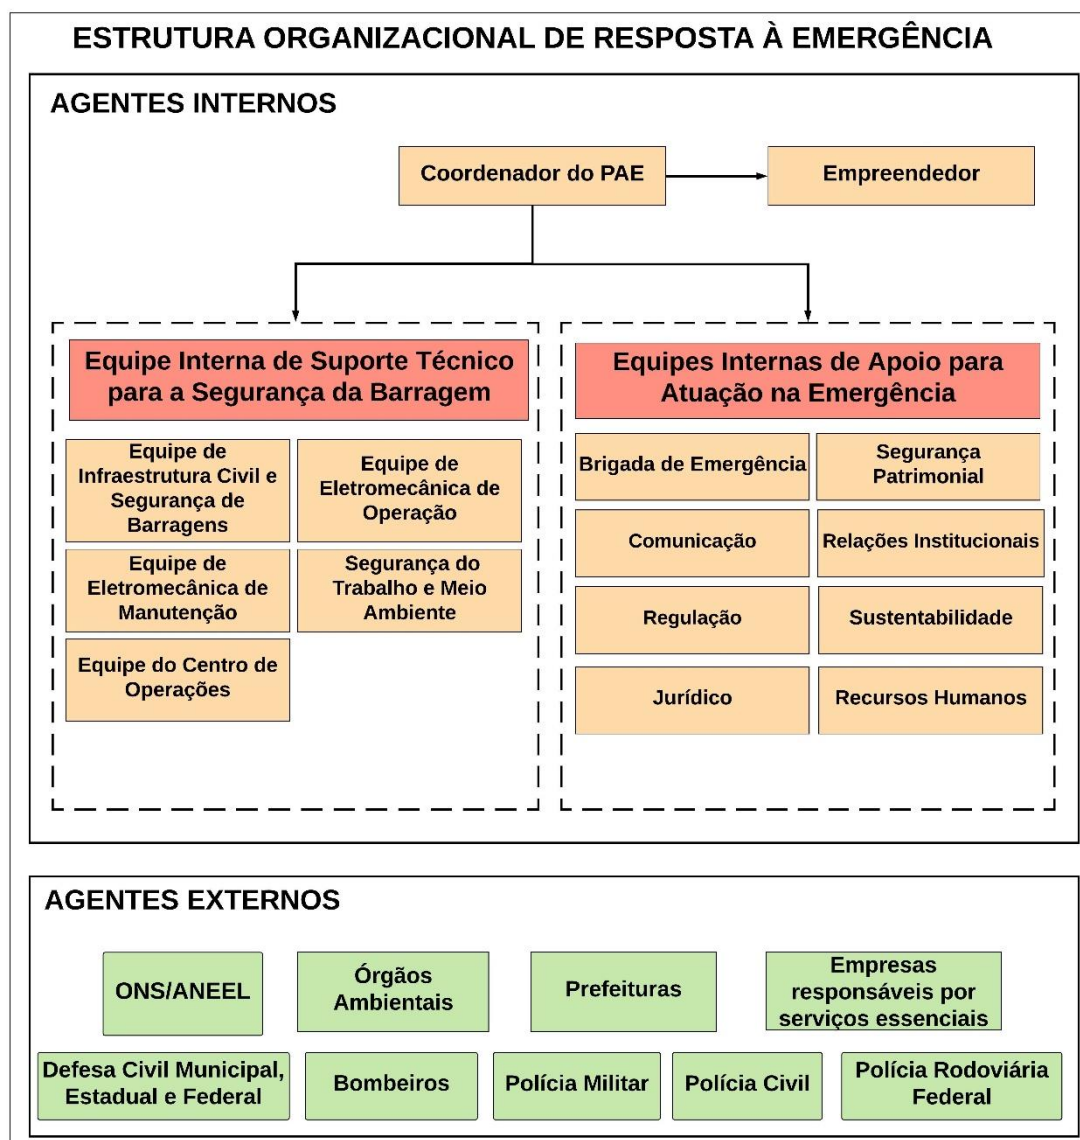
ESTRUTURA ORGANIZACIONAL DE RESPOSTA À EMERGÊNCIA

AGENTES INTERNOS

Coordenador do PAE

Empreendedor

Equipe Interna de Suporte Técnico para a Segurança da Barragem

Equipe de Infraestrutura Civil e Segurança de Barragens

Equipe de Eletromecânica de Operação

Equipe de Eletromecânica de Manutenção

Segurança do Trabalho e Meio Ambiente

Equipe do Centro de Operações

Equipes Internas de Apoio para Atuação na Emergência

Brigada de Emergência

Segurança Patrimonial

Comunicação

Relações Institucionais

Regulação

Sustentabilidade

Jurídico

Recursos Humanos

AGENTES EXTERNOS

ONS/ANEEL

Órgãos Ambientais

Prefeituras

Empresas responsáveis por serviços essenciais

Defesa Civil Municipal, Estadual e Federal

Bombeiros

Polícia Militar

Polícia Civil

Polícia Rodoviária Federal